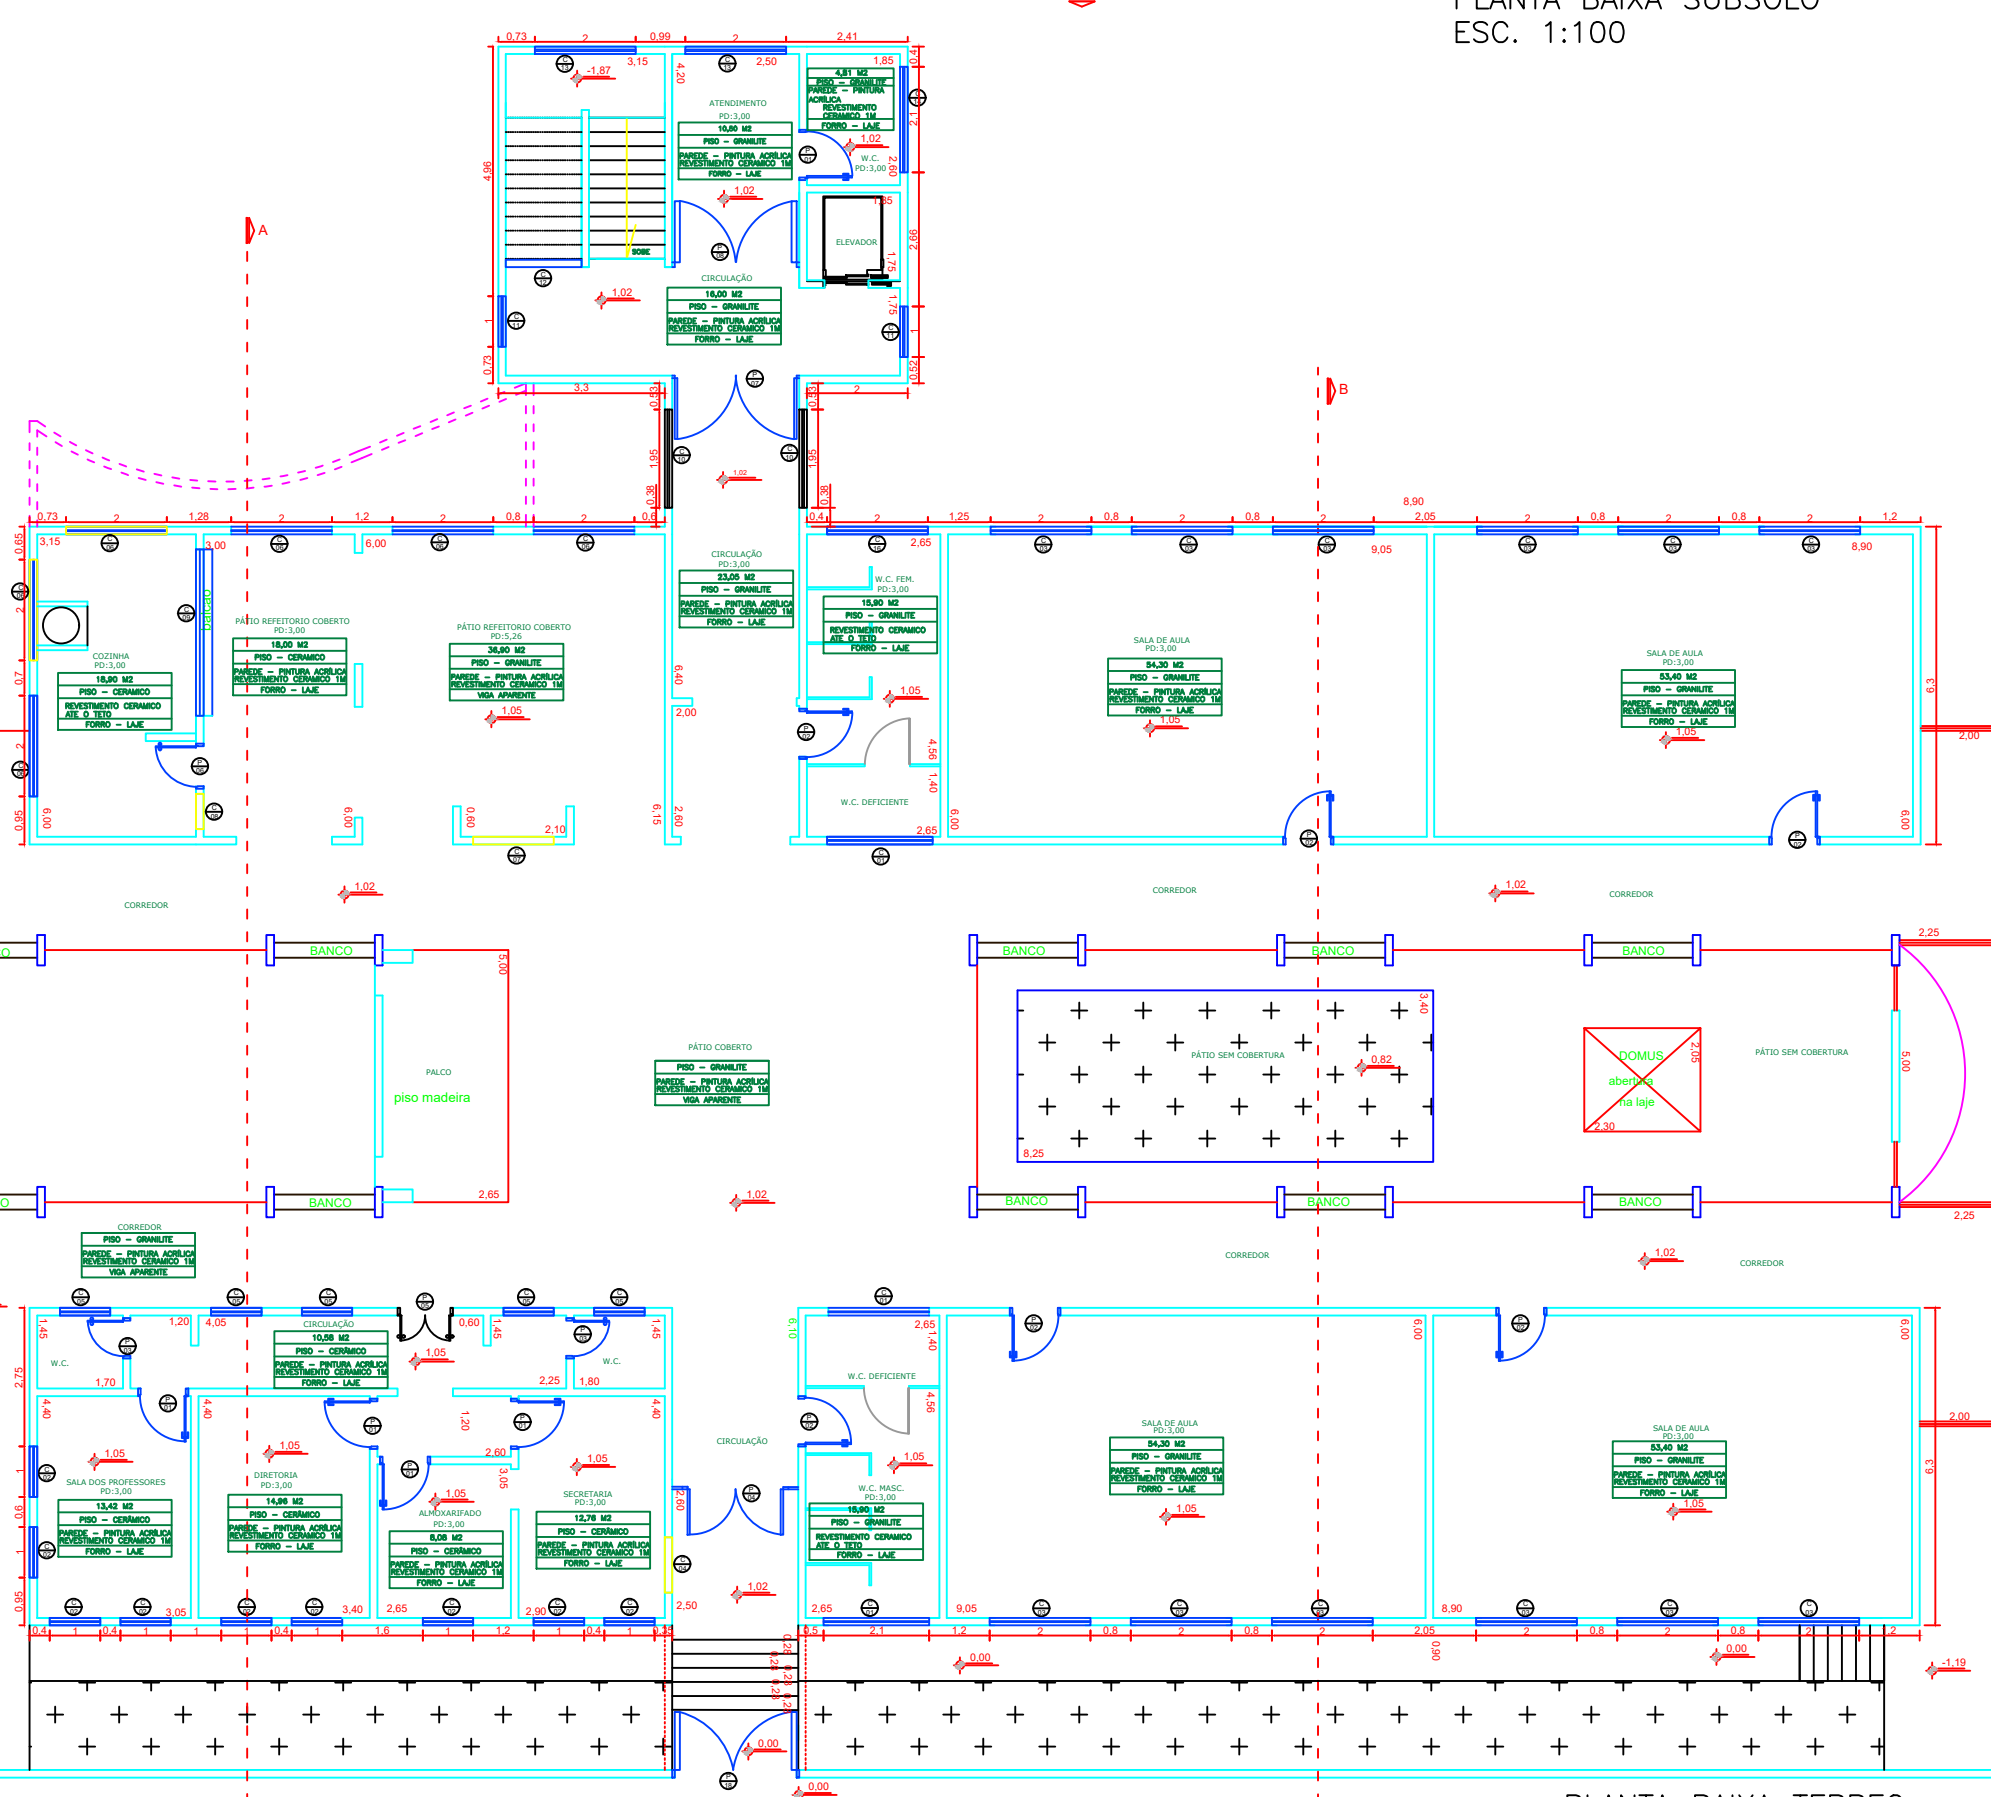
PLANTA BAIXA SUBSOLO
ESC. 1:100

ATENDIMENTO
PD:3,00
10,50 M2
PISO - GRANILITE
PAREDE - PINTURA ACRÍLICA REVESTIMENTO CERAMICO 1M
FORRO - LAJE

4,51 M2
PISO - GRANILITE
PAREDE - PINTURA ACRÍLICA
REVESTIMENTO CERAMICO 1M
FORRO - LAJE

W.C.
PD:3,00

ELEVADOR

SOBE

CIRCULAÇÃO
16,00 M2
PISO - GRANILITE
PAREDE - PINTURA ACRÍLICA REVESTIMENTO CERAMICO 1M
FORRO - LAJE

A
B

CIRCULAÇÃO
PD:3,00
23,05 M2
PISO - GRANILITE
PAREDE - PINTURA ACRÍLICA REVESTIMENTO CERAMICO 1M
FORRO - LAJE

COZINHA
PD:3,00
18,90 M2
PISO - CERAMICO
REVESTIMENTO CERAMICO ATE O TETO
FORRO - LAJE

PÁTIO REFEITORIO COBERTO
PD:3,00
18,00 M2
PISO - CERAMICO
PAREDE - PINTURA ACRÍLICA REVESTIMENTO CERAMICO 1M
FORRO - LAJE

PÁTIO REFEITORIO COBERTO
PD:5,26
36,90 M2
PISO - GRANILITE
PAREDE - PINTURA ACRÍLICA REVESTIMENTO CERAMICO 1M
VIGA APARENTE

W.C. FEM.
PD:3,00
15,90 M2
PISO - GRANILITE
REVESTIMENTO CERAMICO ATE O TETO
FORRO - LAJE

W.C. DEFICIENTE

SALA DE AULA
PD:3,00
54,30 M2
PISO - GRANILITE
PAREDE - PINTURA ACRÍLICA REVESTIMENTO CERAMICO 1M
FORRO - LAJE

SALA DE AULA
PD:3,00
53,40 M2
PISO - GRANILITE
PAREDE - PINTURA ACRÍLICA REVESTIMENTO CERAMICO 1M
FORRO - LAJE

CORREDOR
CORREDOR
CORREDOR

BANCO
BANCO
BANCO
BANCO
BANCO
BANCO
BANCO
BANCO

PALCO
piso madeira

PÁTIO COBERTO
PISO - GRANILITE
PAREDE - PINTURA ACRÍLICA REVESTIMENTO CERAMICO 1M
VIGA APARENTE

PÁTIO SEM COBERTURA
DOMUS
abertura na laje
PÁTIO SEM COBERTURA

CORREDOR
PISO - GRANILITE
PAREDE - PINTURA ACRÍLICA REVESTIMENTO CERAMICO 1M
VIGA APARENTE

CORREDOR
CORREDOR

W.C.
CIRCULAÇÃO
10,58 M2
PISO - CERAMICO
PAREDE - PINTURA ACRÍLICA REVESTIMENTO CERAMICO 1M
FORRO - LAJE
W.C.

SALA DOS PROFESSORES
PD:3,00
13,42 M2
PISO - CERAMICO
PAREDE - PINTURA ACRÍLICA REVESTIMENTO CERAMICO 1M
FORRO - LAJE

DIRETORIA
PD:3,00
14,96 M2
PISO - CERAMICO
PAREDE - PINTURA ACRÍLICA REVESTIMENTO CERAMICO 1M
FORRO - LAJE

ALMOXARIFADO
PD:3,00
8,08 M2
PISO - CERAMICO
PAREDE - PINTURA ACRÍLICA REVESTIMENTO CERAMICO 1M
FORRO - LAJE

SECRETARIA
PD:3,00
12,76 M2
PISO - CERAMICO
PAREDE - PINTURA ACRÍLICA REVESTIMENTO CERAMICO 1M
FORRO - LAJE

CIRCULAÇÃO

W.C. DEFICIENTE

W.C. MASC.
PD:3,00
15,90 M2
PISO - GRANILITE
REVESTIMENTO CERAMICO ATE O TETO
FORRO - LAJE

SALA DE AULA
PD:3,00
54,30 M2
PISO - GRANILITE
PAREDE - PINTURA ACRÍLICA REVESTIMENTO CERAMICO 1M
FORRO - LAJE

SALA DE AULA
PD:3,00
53,40 M2
PISO - GRANILITE
PAREDE - PINTURA ACRÍLICA REVESTIMENTO CERAMICO 1M
FORRO - LAJE

1,02
1,05
0,00
-1,19
-1,87

PLANTA BAIXA TERREO